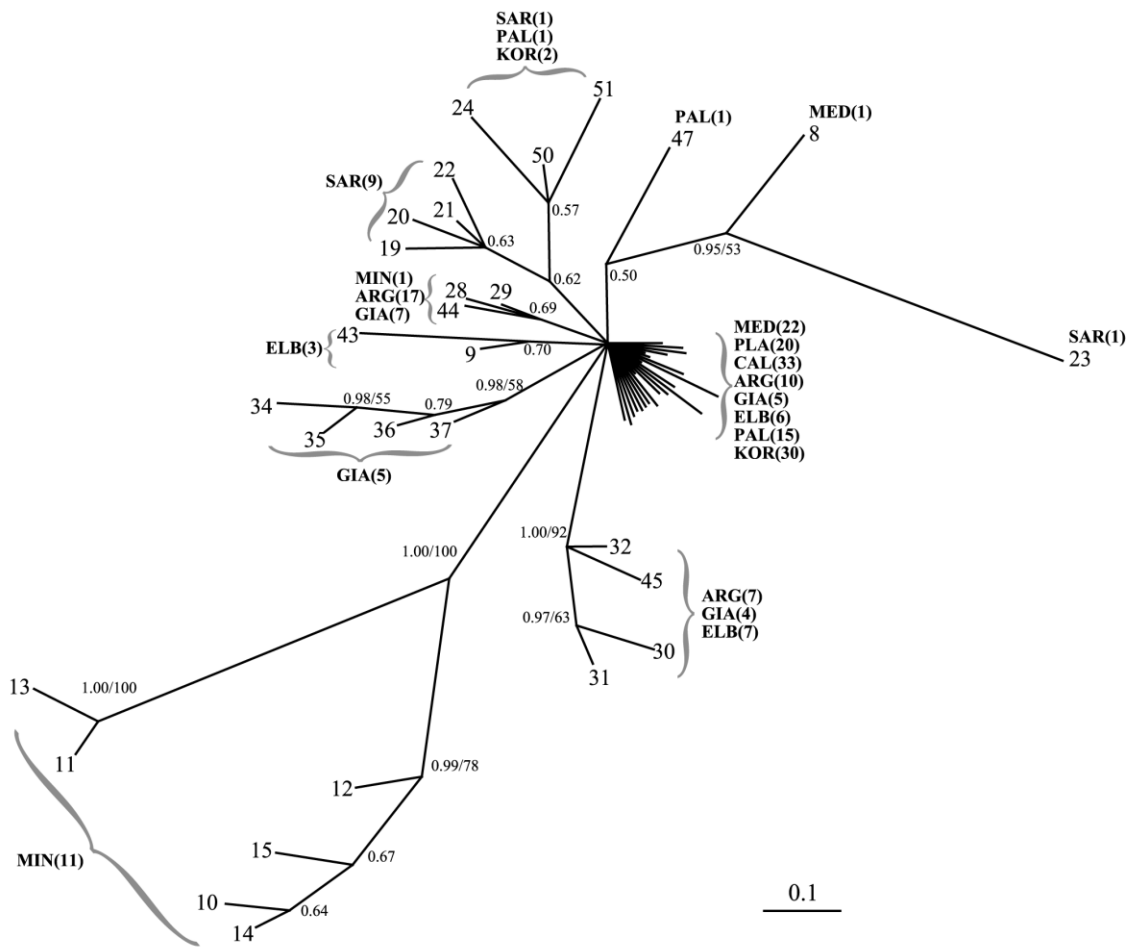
SAR(1)
PAL(1)
KOR(2)

24
51
50
0.57

PAL(1)
47

MED(1)
8

SAR(9)
22
21
20
19
0.63
0.62
0.50
0.95/53

MIN(1)
ARG(17)
GIA(7)
28
29
44
0.69

ELB(3)
43
9
0.70

MED(22)
PLA(20)
CAL(33)
ARG(10)
GIA(5)
ELB(6)
PAL(15)
KOR(30)

SAR(1)
23

34
0.98/55
0.79
0.98/58
35
36
37
GIA(5)

1.00/100
1.00/92
32
45
0.97/63
30
31
ARG(7)
GIA(4)
ELB(7)

13
1.00/100
11

12
0.99/78

MIN(11)

15
0.67
10
0.64
14

0.1